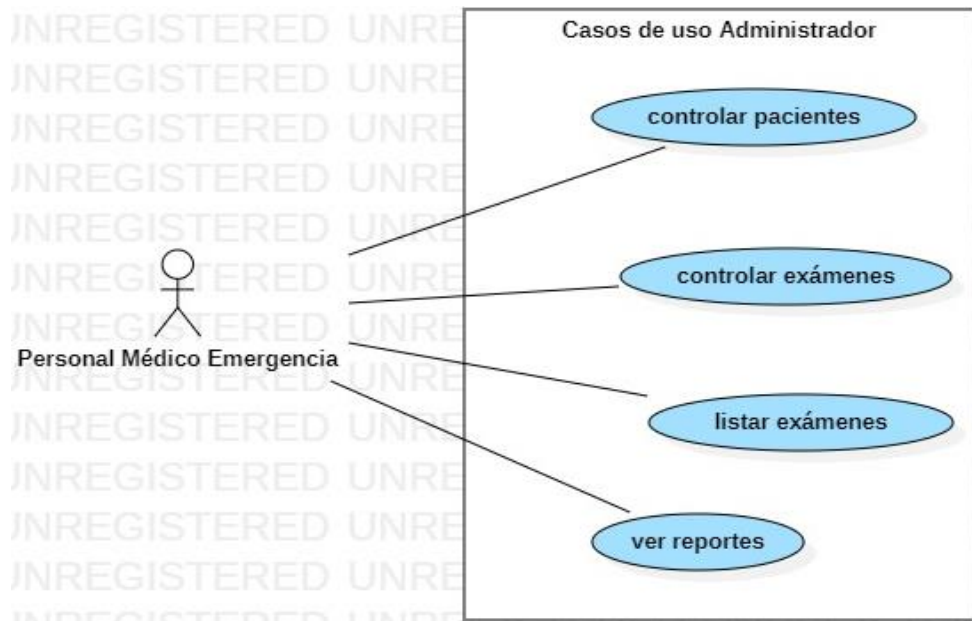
JNREGISTERED UNRE
JNREGISTERED UNRE
JNREGISTERED UNRE
JNREGISTERED UNRE
JNREGISTERED UNRE
JNREGISTERED UNRE
JNREGISTERED UNRE
JNREGISTERED UNRE
JNREGISTERED UNRE
JNREGISTERED UNRE
JNREGISTERED UNRE
JNREGISTERED UNRE

Casos de uso Administrador

controlar pacientes

controlar exámenes

Personal Médico Emergencia

listar exámenes

ver reportes